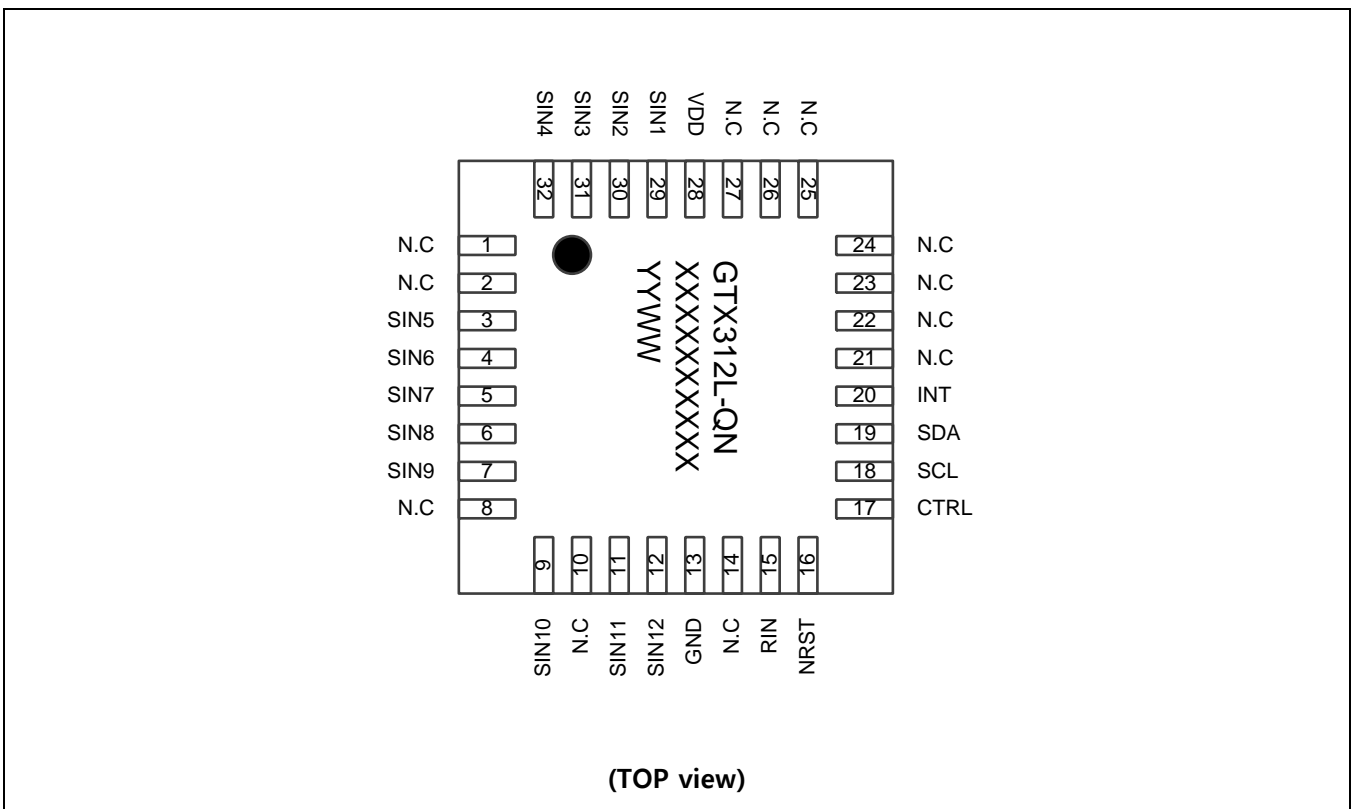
SIN4 SIN3 SIN2 SIN1 VDD N.C N.C N.C

32 31 30 29 28 27 26 25

N.C 1
N.C 2
SIN5 3
SIN6 4
SIN7 5
SIN8 6
SIN9 7
N.C 8

GTX312L-QN
XXXXXXXX
YYWW

24 N.C
23 N.C
22 N.C
21 N.C
20 INT
19 SDA
18 SCL
17 CTRL

9 10 11 12 13 14 15 16

SIN10 N.C SIN11 SIN12 GND N.C RIN NRST

(TOP view)